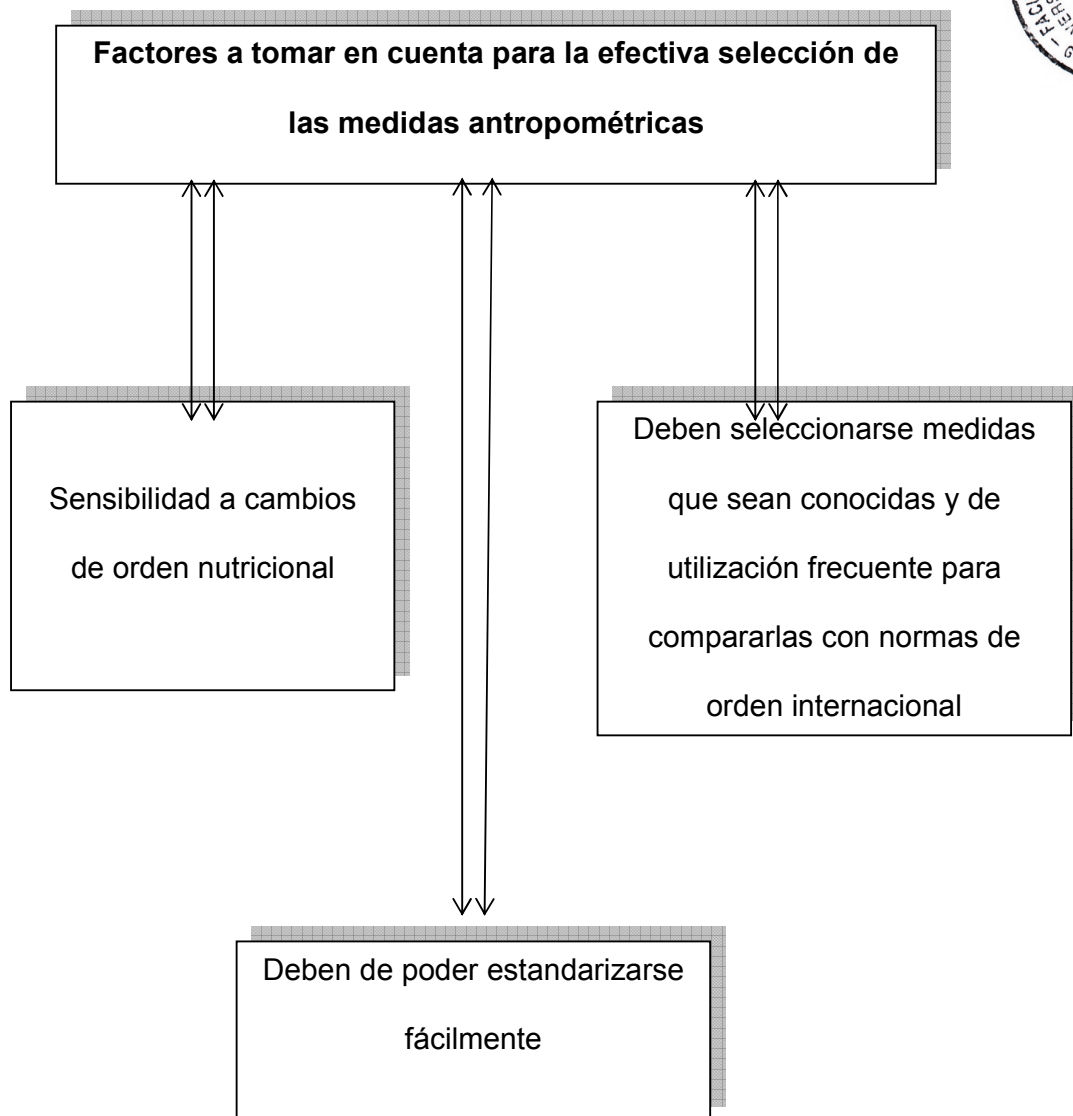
**Factores a tomar en cuenta para la efectiva selección de las medidas antropométricas**

Sensibilidad a cambios de orden nutricional

Deben seleccionarse medidas que sean conocidas y de utilización frecuente para compararlas con normas de orden internacional

Deben de poder estandarizarse fácilmente